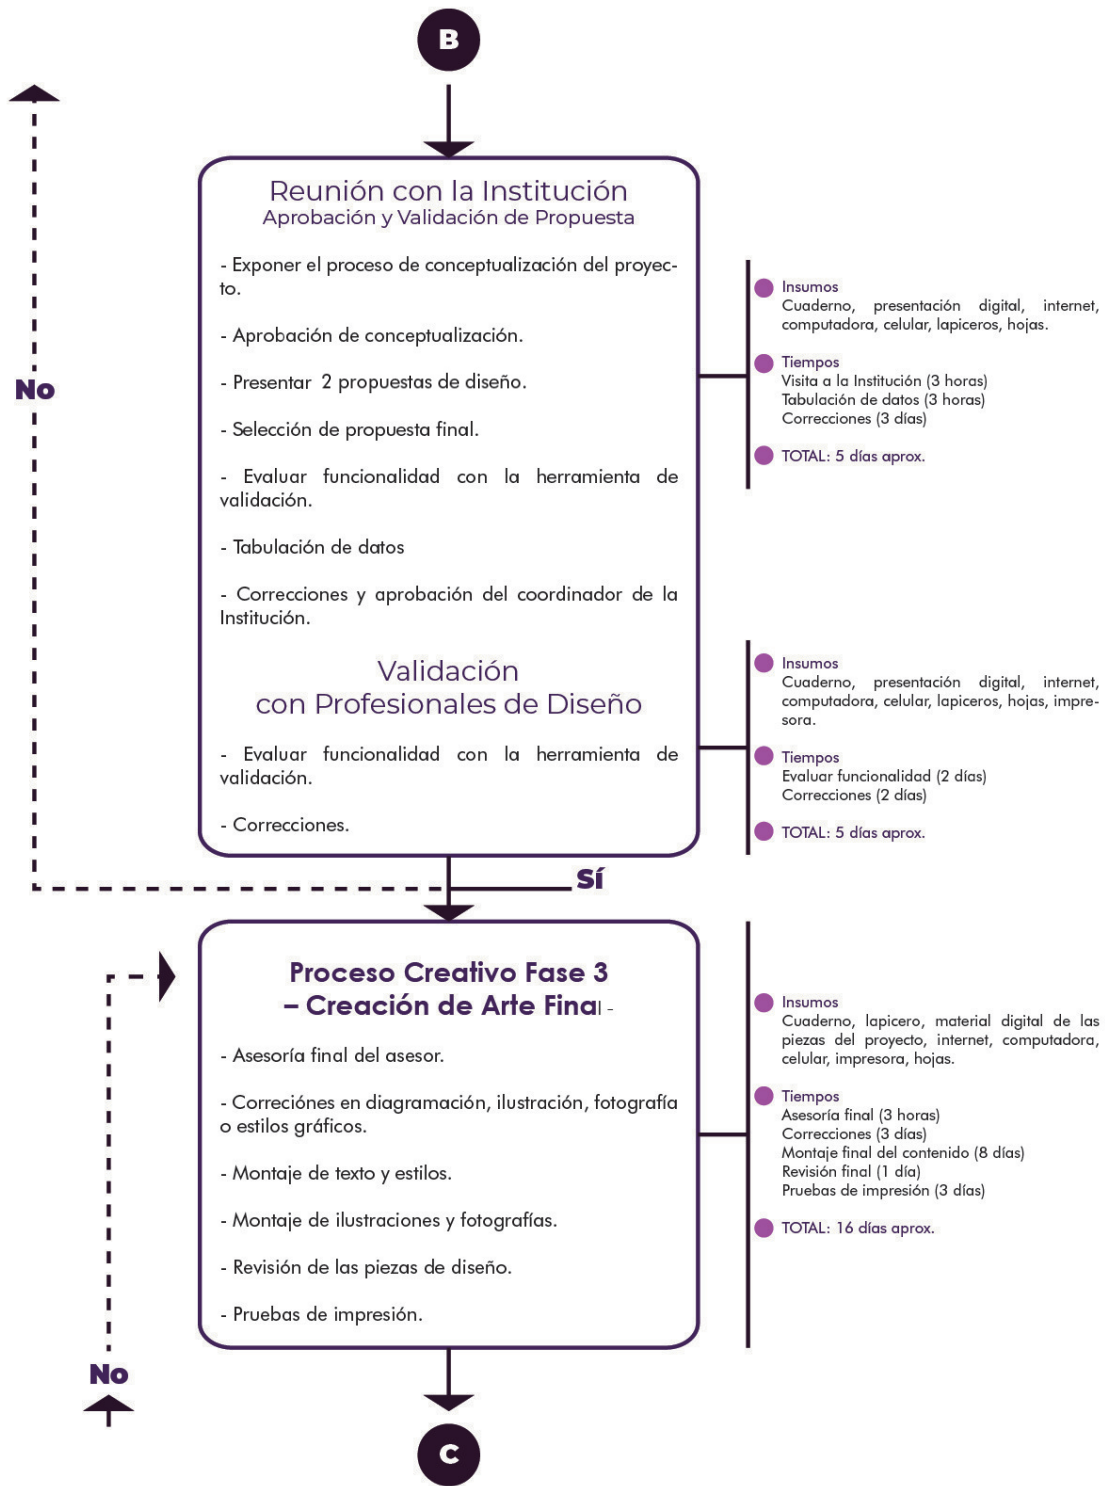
B

No

Reunión con la Institución
Aprobación y Validación de Propuesta

- Exponer el proceso de conceptualización del proyecto.

- Aprobación de conceptualización.

- Presentar 2 propuestas de diseño.

- Selección de propuesta final.

- Evaluar funcionalidad con la herramienta de validación.

- Tabulación de datos

- Correcciones y aprobación del coordinador de la Institución.

Insumos
Cuaderno, presentación digital, internet, computadora, celular, lapiceros, hojas.

Tiempos
Visita a la Institución (3 horas)
Tabulación de datos (3 horas)
Correcciones (3 días)

TOTAL: 5 días aprox.

Validación
con Profesionales de Diseño

- Evaluar funcionalidad con la herramienta de validación.

- Correcciones.

Insumos
Cuaderno, presentación digital, internet, computadora, celular, lapiceros, hojas, impresora.

Tiempos
Evaluar funcionalidad (2 días)
Correcciones (2 días)

TOTAL: 5 días aprox.

Sí

Proceso Creativo Fase 3
– Creación de Arte Final –

- Asesoría final del asesor.

- Correciónes en diagramación, ilustración, fotografía o estilos gráficos.

- Montaje de texto y estilos.

- Montaje de ilustraciones y fotografías.

- Revisión de las piezas de diseño.

- Pruebas de impresión.

Insumos
Cuaderno, lapicero, material digital de las piezas del proyecto, internet, computadora, celular, impresora, hojas.

Tiempos
Asesoría final (3 horas)
Correcciones (3 días)
Montaje final del contenido (8 días)
Revisión final (1 día)
Pruebas de impresión (3 días)

TOTAL: 16 días aprox.

No

C